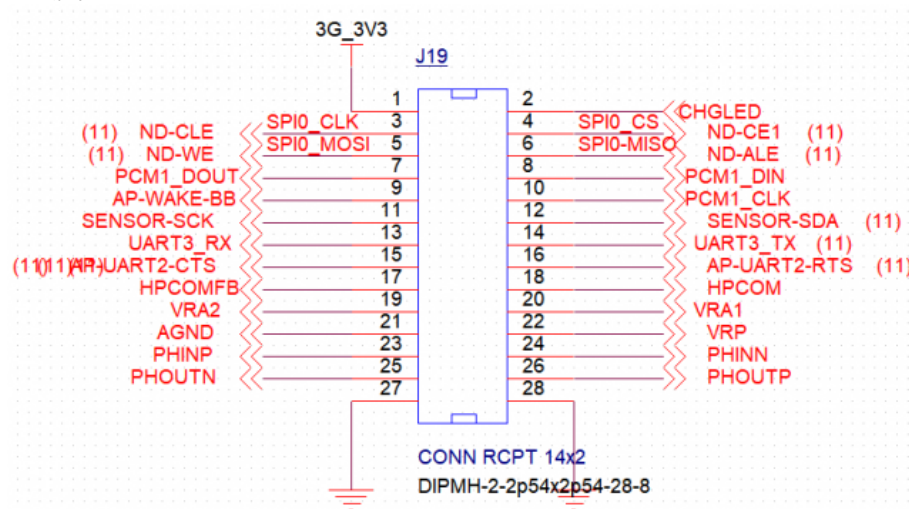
3G_3V3

J19

1 2
CHGLED
(11) ND-CLE SPI0_CLK 3 4 SPI0_CS ND-CE1 (11)
(11) ND-WE SPI0_MOSI 5 6 SPI0-MISO ND-ALE (11)
PCM1_DOUT 7 8 PCM1_DIN
AP-WAKE-BB 9 10 PCM1_CLK
SENSOR-SCK 11 12 SENSOR-SDA (11)
UART3_RX 13 14 UART3_TX (11)
(11)(11)AP-UART2-CTS 15 16 AP-UART2-RTS (11)
HPCOMFB 17 18 HPCOM
VRA2 19 20 VRA1
AGND 21 22 VRP
PHINP 23 24 PHINN
PHOUTN 25 26 PHOUTP
27 28

CONN RCPT 14x2
DIPMH-2-2p54x2p54-28-8